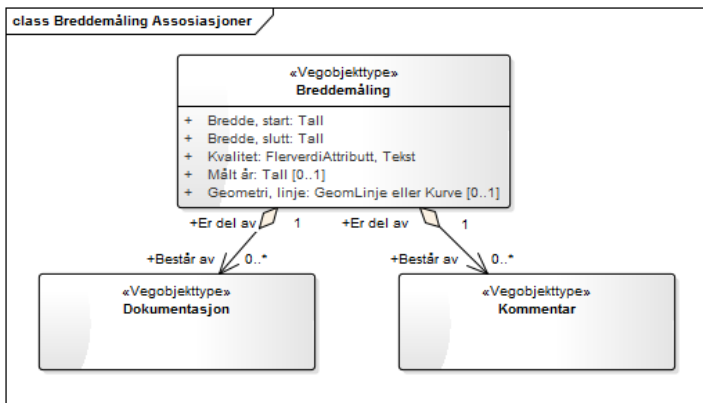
class Breddemåling Assosiasjoner

«Vegobjekttype»
Breddemåling

+ Bredde, start: Tall
+ Bredde, slutt: Tall
+ Kvalitet: FlerverdiAttributt, Tekst
+ Målt år: Tall [0..1]
+ Geometri, linje: GeomLinje eller Kurve [0..1]

+Er del av 1
+Består av 0..*

+Er del av 1
+Består av 0..*

«Vegobjekttype»
Dokumentasjon

«Vegobjekttype»
Kommentar